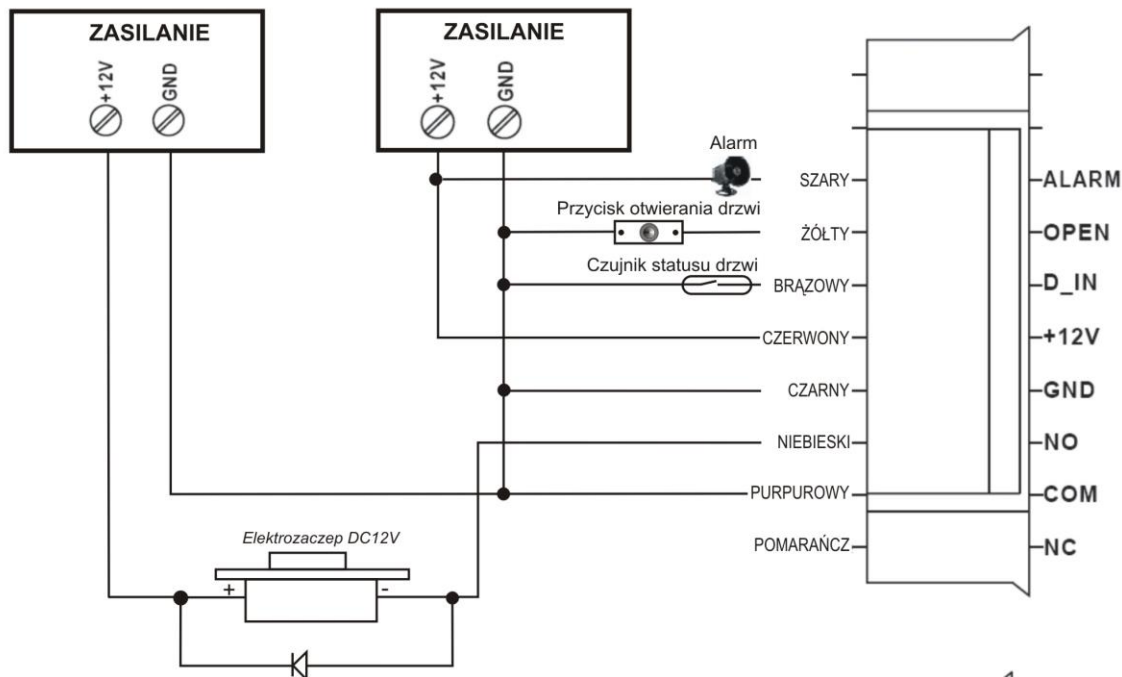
ZASILANIE
+12V
GND

ZASILANIE
+12V
GND

Alarm
SZARY
ALARM

Przycisk otwierania drzwi
ŻÓŁTY
OPEN

Czujnik statusu drzwi
BRĄZOWY
D_IN

CZERWONY
+12V

CZARNY
GND

NIEBIESKI
NO

PURPUROWY
COM

Elektrozaczep DC12V
+
-

POMARAŃCZ
NC